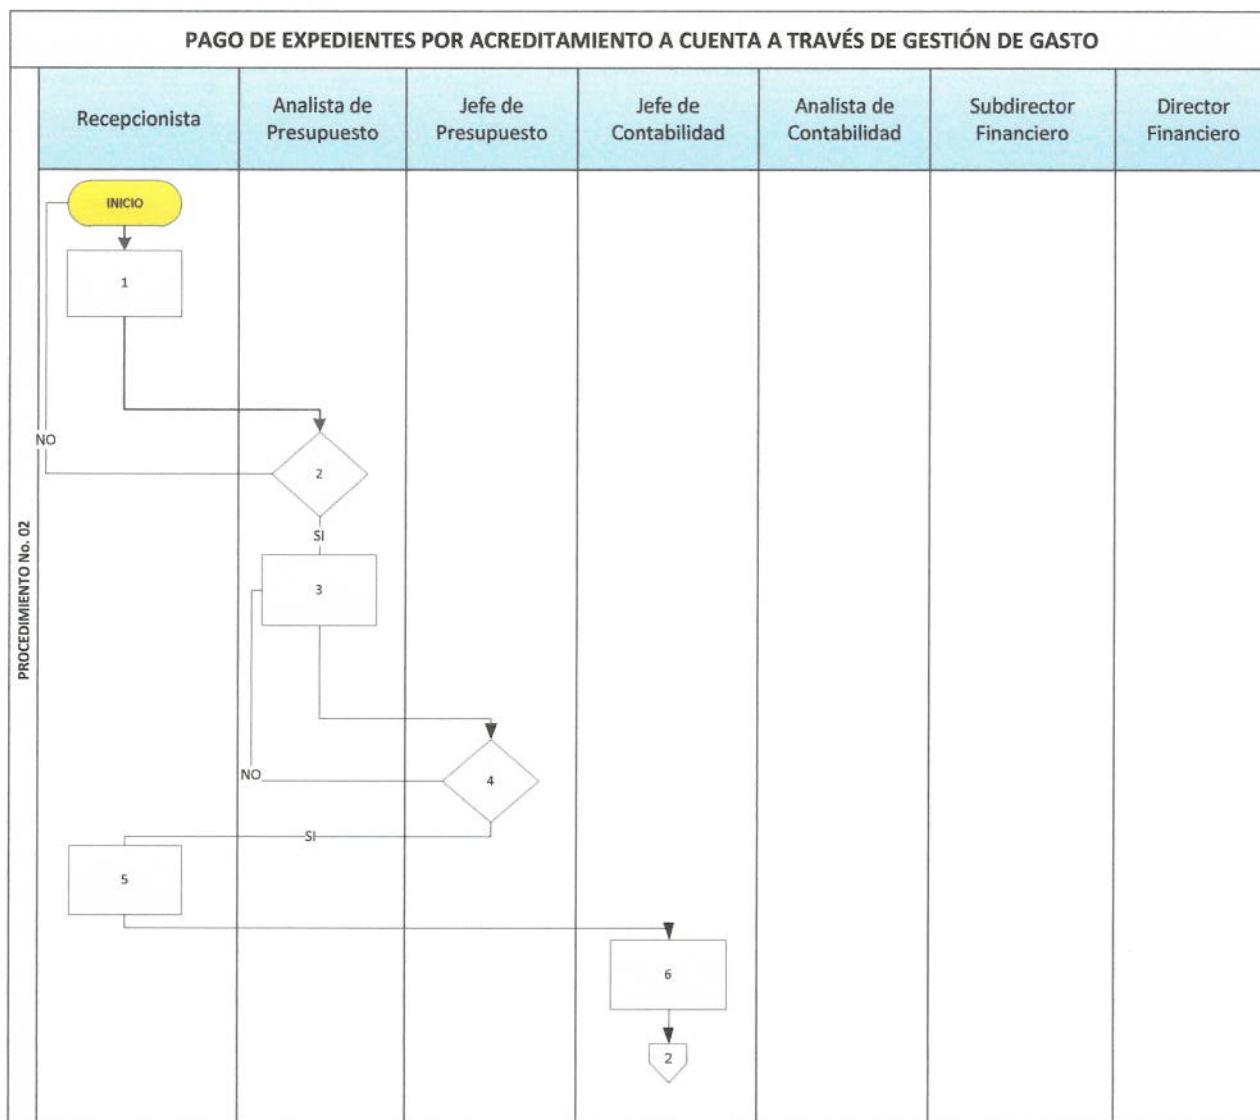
PAGO DE EXPEDIENTES POR ACREDITAMIENTO A CUENTA A TRAVÉS DE GESTIÓN DE GASTO

PROCEDIMIENTO No. 02

| Recepcionista | Analista de Presupuesto | Jefe de Presupuesto | Jefe de Contabilidad | Analista de Contabilidad | Subdirector Financiero | Director Financiero |
|---|---|---|---|---|---|---|

INICIO

1

NO

2

SI

3

NO

4

SI

5

6

2